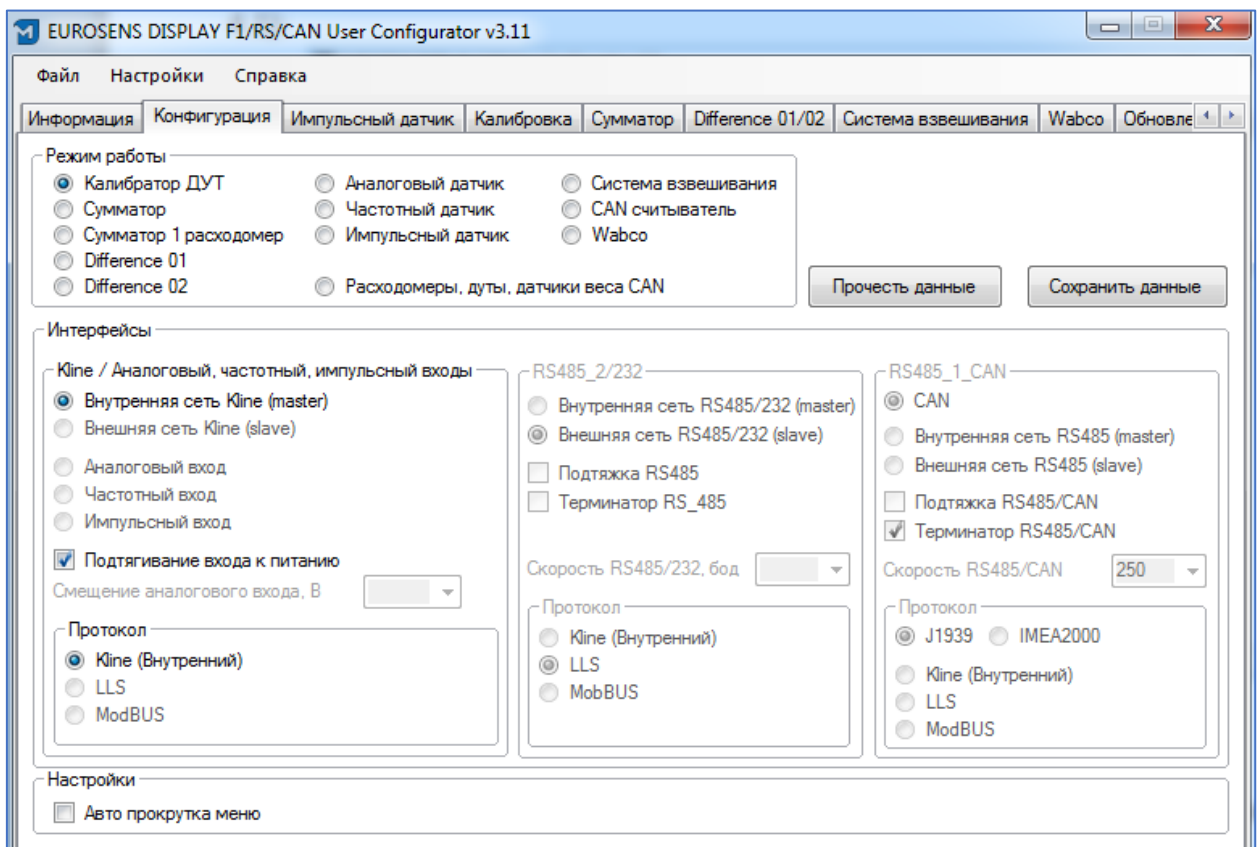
EUROSENS DISPLAY F1/RS/CAN User Configurator v3.11

Файл Настройки Справка

Информация | Конфигурация | Импульсный датчик | Калибровка | Сумматор | Difference 01/02 | Система взвешивания | Wabco | Обновле

Режим работы
Калибратор ДУТ
Сумматор
Сумматор 1 расходомер
Difference 01
Difference 02
Аналоговый датчик
Частотный датчик
Импульсный датчик
Расходомеры, дуты, датчики веса CAN
Система взвешивания
CAN считыватель
Wabco

Прочесть данные
Сохранить данные

Интерфейсы

Kline / Аналоговый, частотный, импульсный входы
Внутренняя сеть Kline (master)
Внешняя сеть Kline (slave)
Аналоговый вход
Частотный вход
Импульсный вход
Подтягивание входа к питанию
Смещение аналогового входа, В
Протокол
Kline (Внутренний)
LLS
ModBUS

RS485_2/232
Внутренняя сеть RS485/232 (master)
Внешняя сеть RS485/232 (slave)
Подтяжка RS485
Терминатор RS_485
Скорость RS485/232, бод
Протокол
Kline (Внутренний)
LLS
MobBUS

RS485_1_CAN
CAN
Внутренняя сеть RS485 (master)
Внешняя сеть RS485 (slave)
Подтяжка RS485/CAN
Терминатор RS485/CAN
Скорость RS485/CAN 250
Протокол
J1939 IMEA2000
Kline (Внутренний)
LLS
ModBUS

Настройки
Авто прокрутка меню